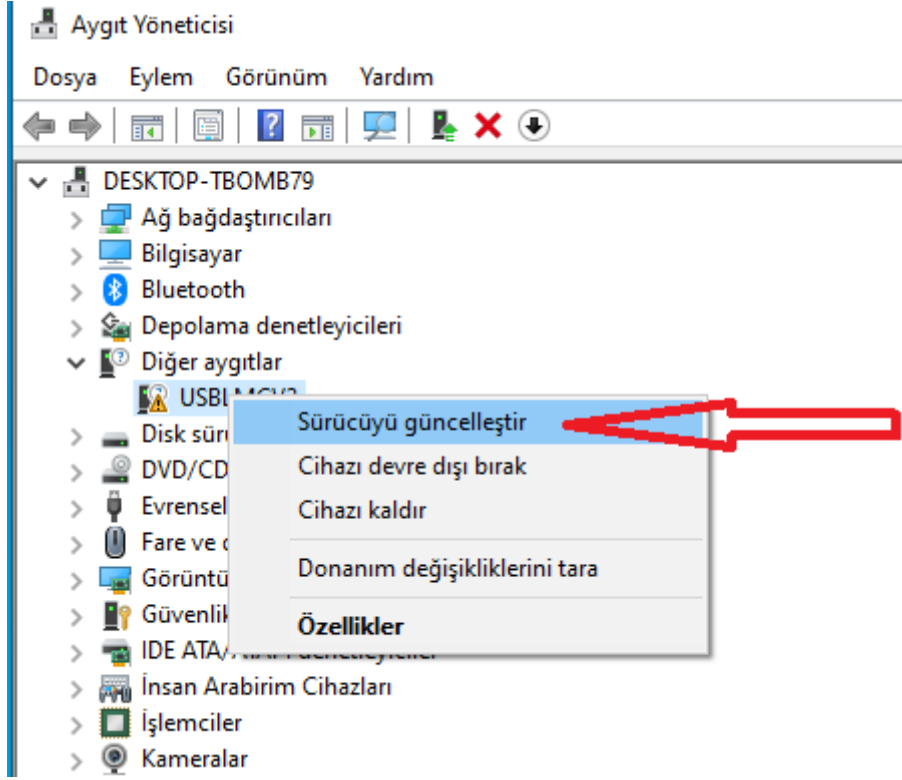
Aygıt Yöneticisi

Dosya Eylem Görünüm Yardım

DESKTOP-TBOMB79
Ağ bağdaştırıcıları
Bilgisayar
Bluetooth
Depolama denetleyicileri
Diğer aygıtlar
USBL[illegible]
Disk sür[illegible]
DVD/CD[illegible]
Evrensel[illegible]
Fare ve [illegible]
Görüntü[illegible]
Güvenlik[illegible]
IDE ATA/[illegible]
İnsan Arabirim Cihazları
İşlemciler
Kameralar

Sürücüyü güncelleştir
Cihazı devre dışı bırak
Cihazı kaldır
Donanım değişikliklerini tara
Özellikler